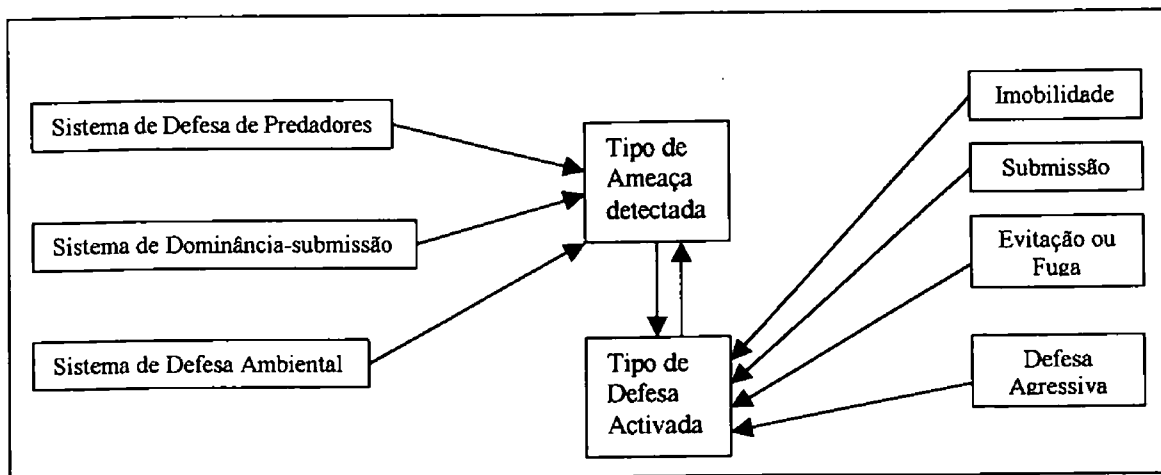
Sistema de Defesa de Predadores

Sistema de Dominância-submissão

Sistema de Defesa Ambiental

Tipo de Ameaça detectada

Tipo de Defesa Activada

Imobilidade

Submissão

Evitação ou Fuga

Defesa Agressiva